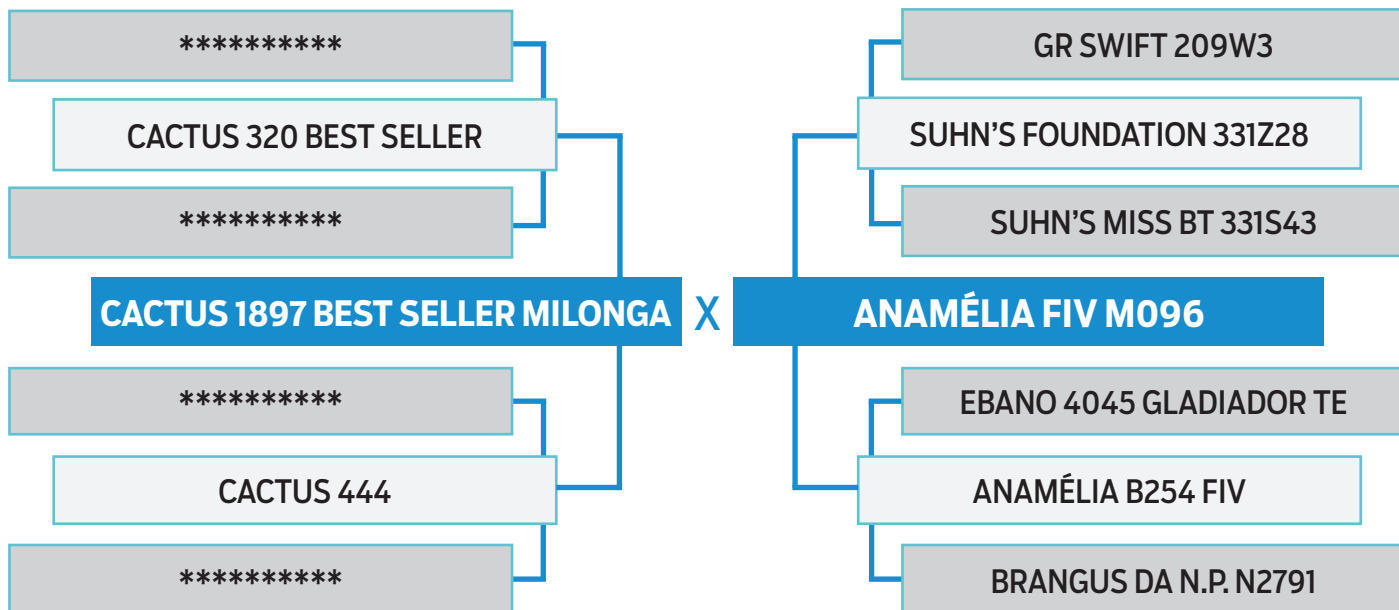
**********

CACTUS 320 BEST SELLER

**********

CACTUS 1897 BEST SELLER MILONGA

**********

CACTUS 444

**********

X

GR SWIFT 209W3

SUHN'S FOUNDATION 331Z28

SUHN'S MISS BT 331S43

ANAMÉLIA FIV M096

EBANO 4045 GLADIADOR TE

ANAMÉLIA B254 FIV

BRANGUS DA N.P. N2791